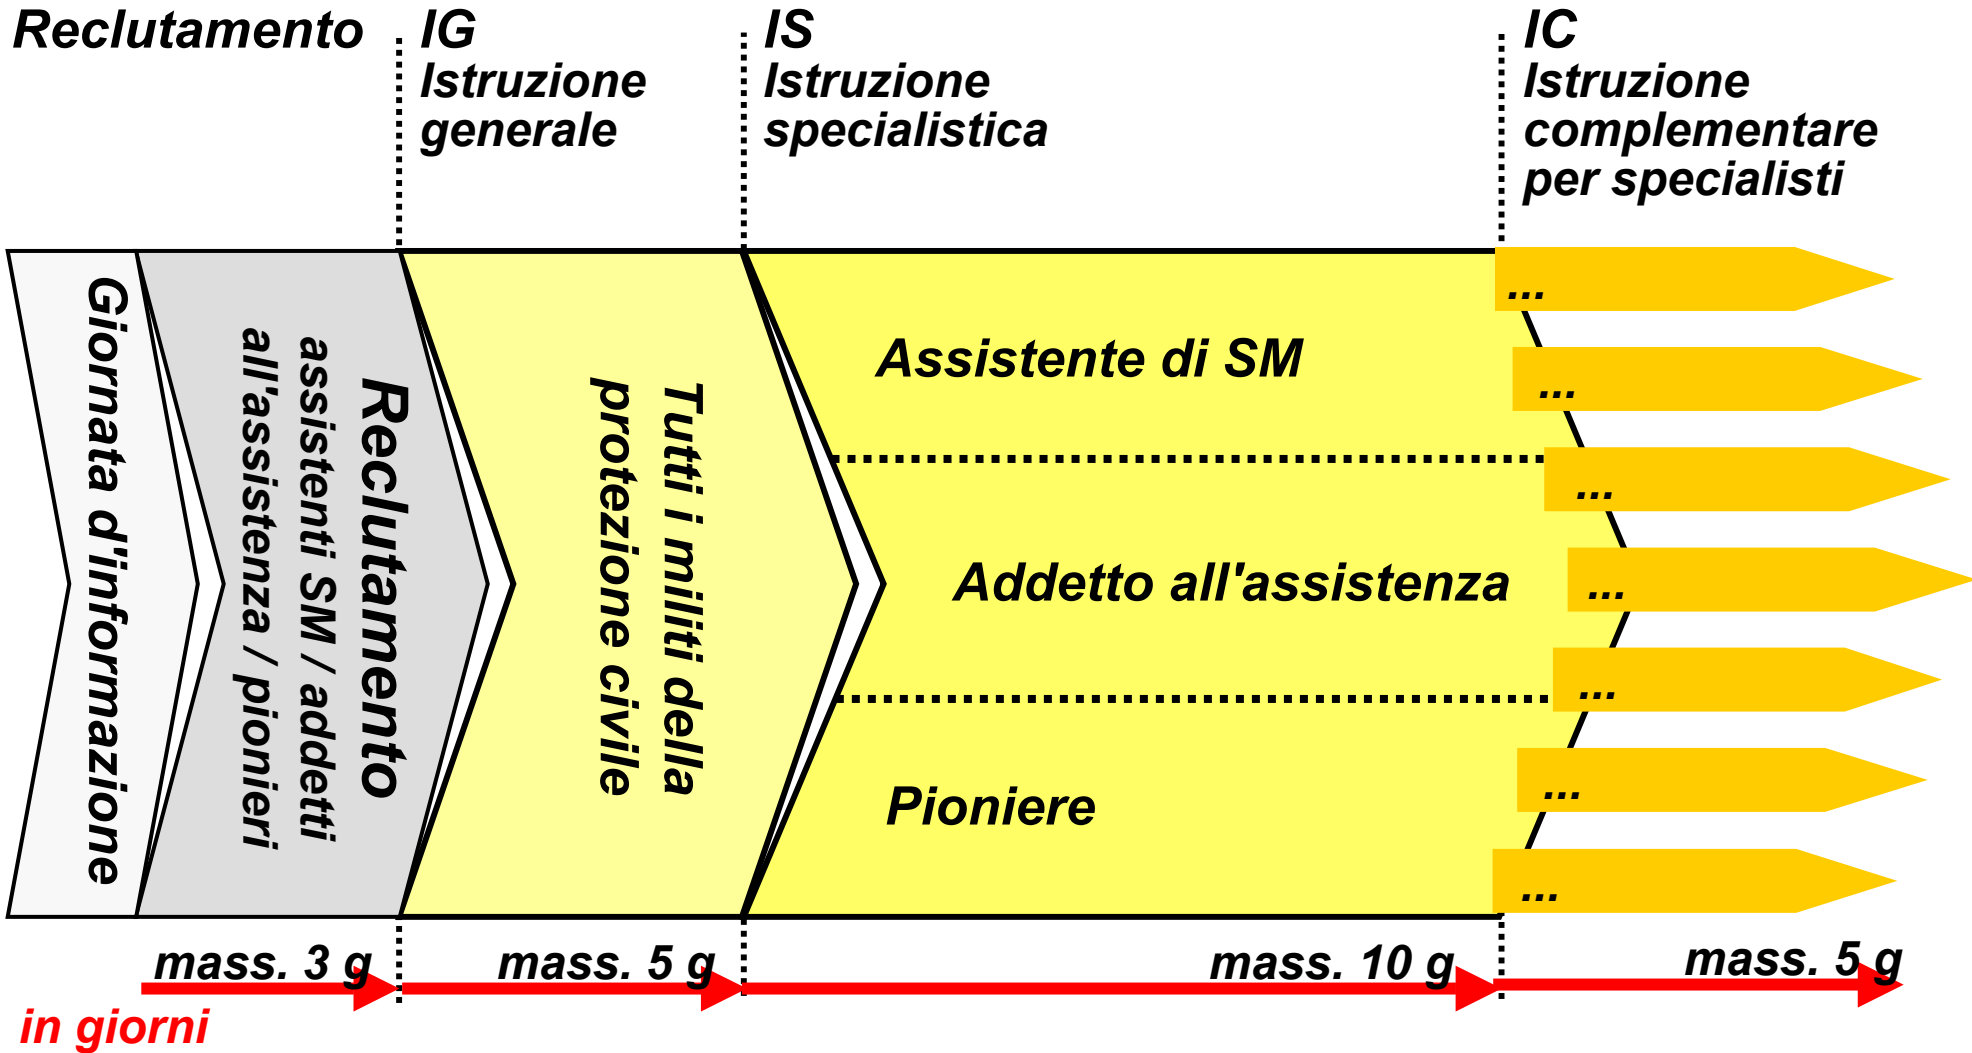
Reclutamento

IG
Istruzione generale

IS
Istruzione specialistica

IC
Istruzione complementare per specialisti

Giornata d'informazione

Reclutamento
assistenti SM / addetti all'assistenza / pionieri

Tutti i militi della protezione civile

Assistente di SM

Addetto all'assistenza

Pioniere

...
...
...
...
...
...
...

mass. 3 g
mass. 5 g
mass. 10 g
mass. 5 g

in giorni